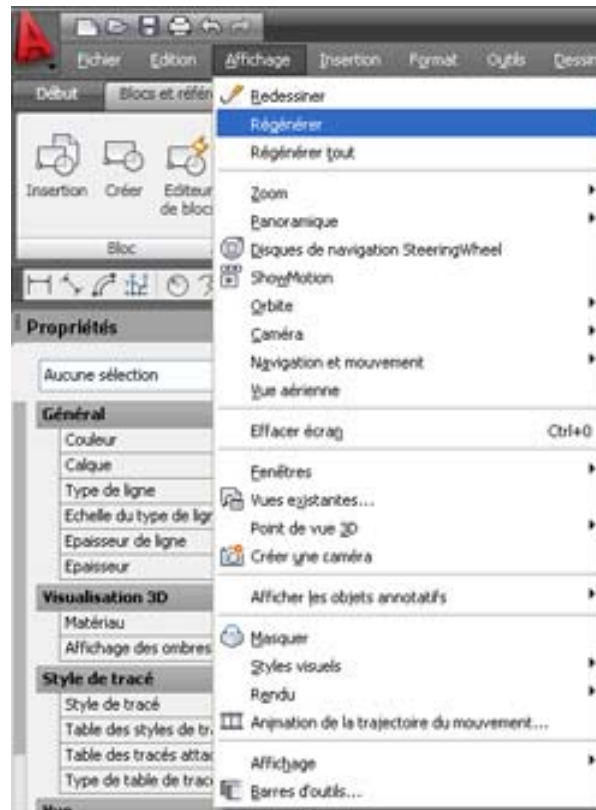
Fichier Edition Affichage Insertion Format Outils Dessin

Début Blocs et référ

Insertion Créer Editeur de bloc

Bloc

Propriétés

Aucune sélection

Général
Couleur
Calque
Type de ligne
Echelle du type de ligr
Epaisseur de ligne
Epaisseur

Visualisation 3D
Matériau
Affichage des ombres

Style de tracé
Style de tracé
Table des styles de tr
Table des tracés attac
Type de table de trac

Redessiner
Régénérer
Régénérer tout
Zoom
Panoramique
Disques de navigation SteeringWheel
ShowMotion
Orbite
Caméra
Navigation et mouvement
Vue aérienne
Effacer écran Ctrl+0
Fenêtres
Vues existantes...
Point de vue 3D
Créer une caméra
Afficher les objets annotatifs
Masquer
Styles visuels
Rendu
Animation de la trajectoire du mouvement...
Affichage
Barres d'outils...